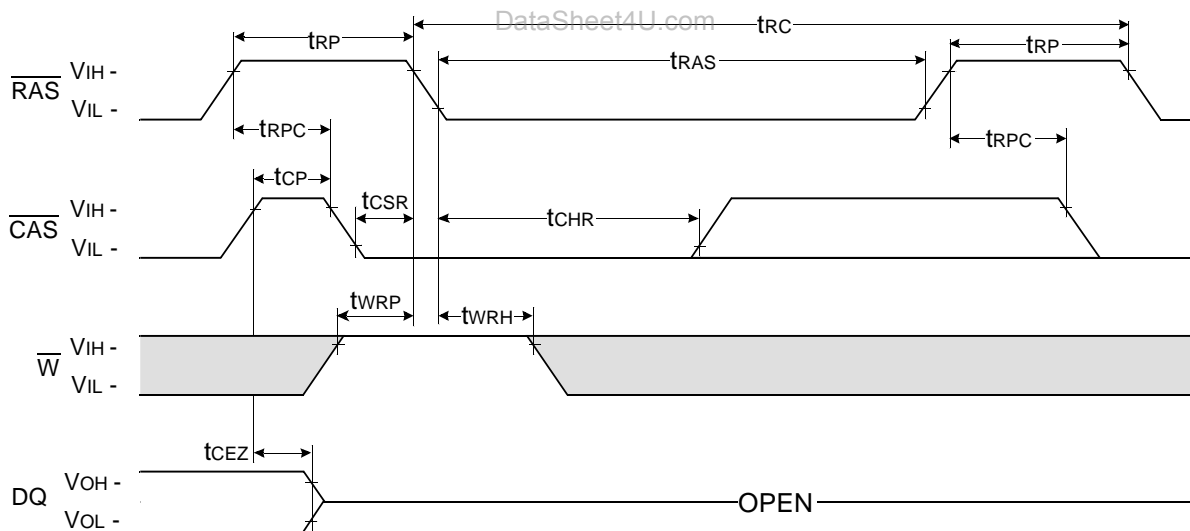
DataSheet4U.com

$t_{RP}$ $t_{RC}$ $t_{RAS}$ $t_{RP}$

$\overline{RAS}$ $V_{IH}$ - $V_{IL}$ -

$t_{RPC}$ $t_{RPC}$

$t_{CP}$ $t_{CSR}$ $t_{CHR}$

$\overline{CAS}$ $V_{IH}$ - $V_{IL}$ -

$t_{WRP}$ $t_{WRH}$

$\overline{W}$ $V_{IH}$ - $V_{IL}$ -

$t_{CEZ}$

DQ $V_{OH}$ - $V_{OL}$ -

OPEN